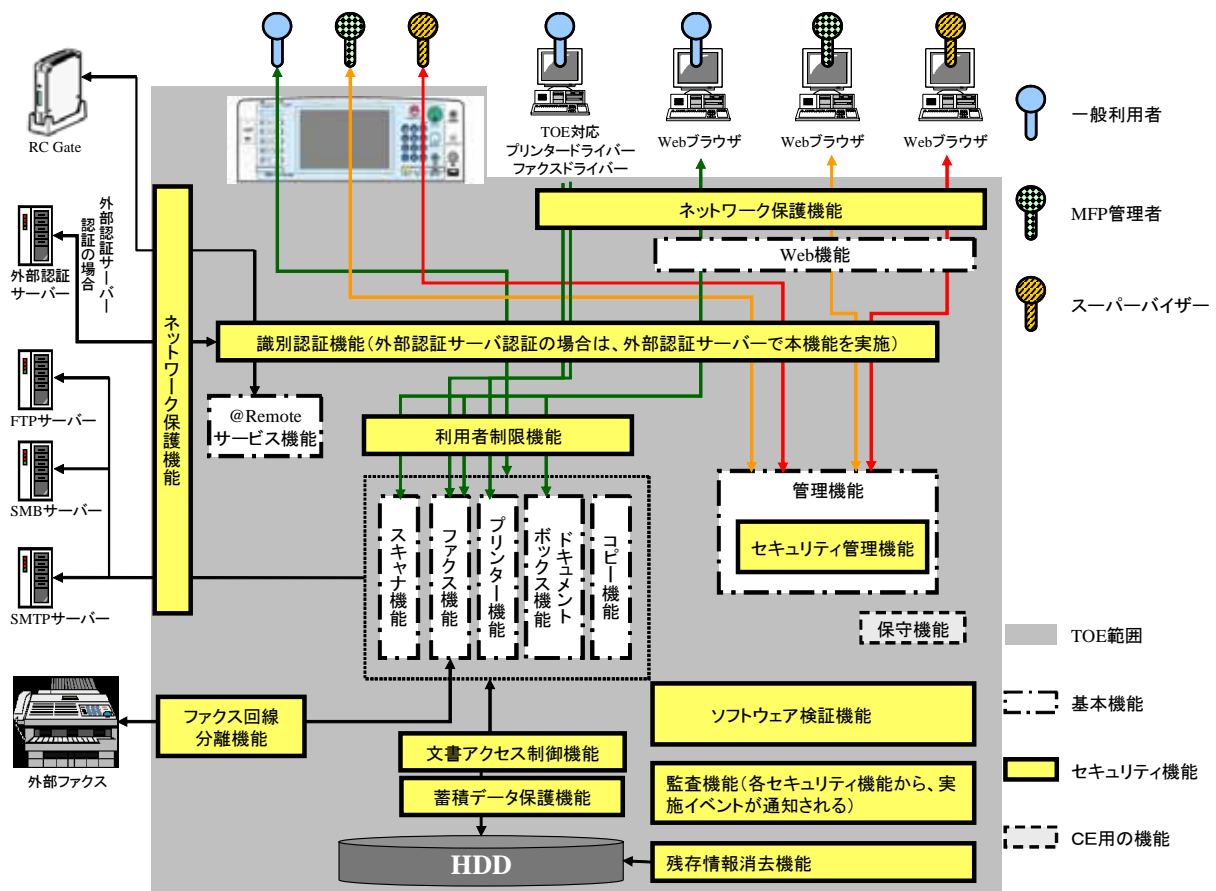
RC Gate

外部認証サーバー認証の場合

外部認証サーバー

FTPサーバー

SMBサーバー

SMTPサーバー

外部ファクス

TOE対応
プリンタードライバー
ファクスドライバー

Webブラウザ

Webブラウザ

Webブラウザ

一般利用者

MFP管理者

スーパーバイザー

ネットワーク保護機能

ネットワーク保護機能

Web機能

識別認証機能(外部認証サーバ認証の場合は、外部認証サーバーで本機能を実施)

@Remote
サービス機能

利用者制限機能

スキャナ機能

ファクス機能

プリンター機能

ドキュメントボックス機能

コピー機能

管理機能

セキュリティ管理機能

保守機能

ファクス回線
分離機能

ソフトウェア検証機能

文書アクセス制御機能

蓄積データ保護機能

監査機能(各セキュリティ機能から、実施イベントが通知される)

HDD

残存情報消去機能

TOE範囲

基本機能

セキュリティ機能

CE用の機能